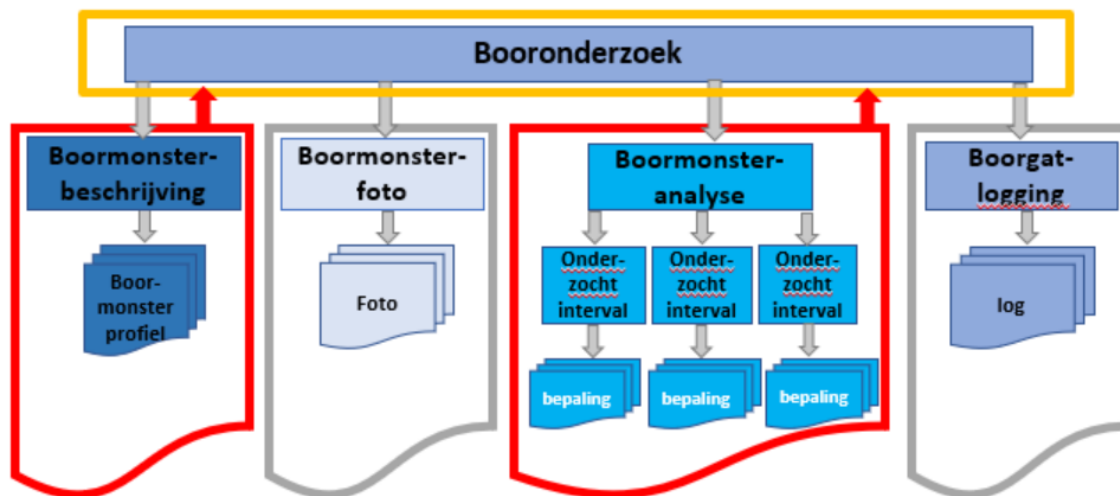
Booronderzoek

Boormonsterbeschrijving

Boormonster profiel

Boormonsterfoto

Foto

Boormonsteranalyse

Onderzocht interval

Onderzocht interval

Onderzocht interval

bepaling

bepaling

bepaling

Boorgatlogging

log